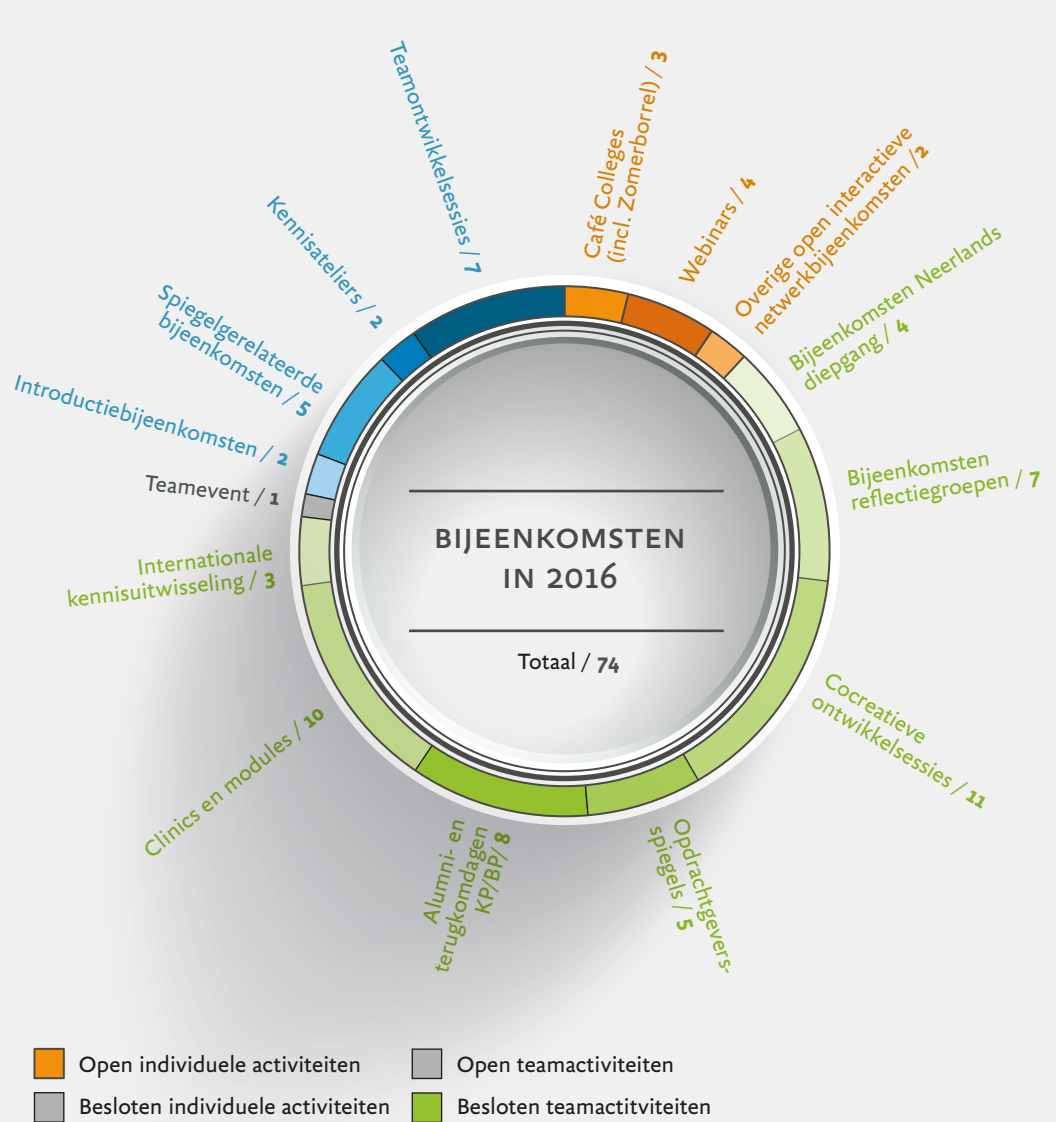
Teamontwikkelsessies / 7

Café Colleges (incl. Zomerborrel) / 3

Webinars / 4

Overige open interactieve netwerkbijeenkomsten / 2

Bijeenkomsten Neerlands diepgang / 4

Bijeenkomsten reflectiegroepen / 7

Cocreatieve ontwikkelsessies / 11

Opdrachtgevers-spiegels / 5

Alumni- en terugkomdagen KP/BP/ 8

Clinics en modules / 10

Internationale kennisuitwisseling / 3

Teamevent / 1

Introductiebijeenkomsten / 2

Spiegelgerelateerde bijeenkomsten / 5

Kennisateliers / 2

BIJEENKOMSTEN IN 2016

Totaal / 74

Open individuele activiteiten

Open teamactiviteiten

Besloten individuele activiteiten

Besloten teamactitviteiten